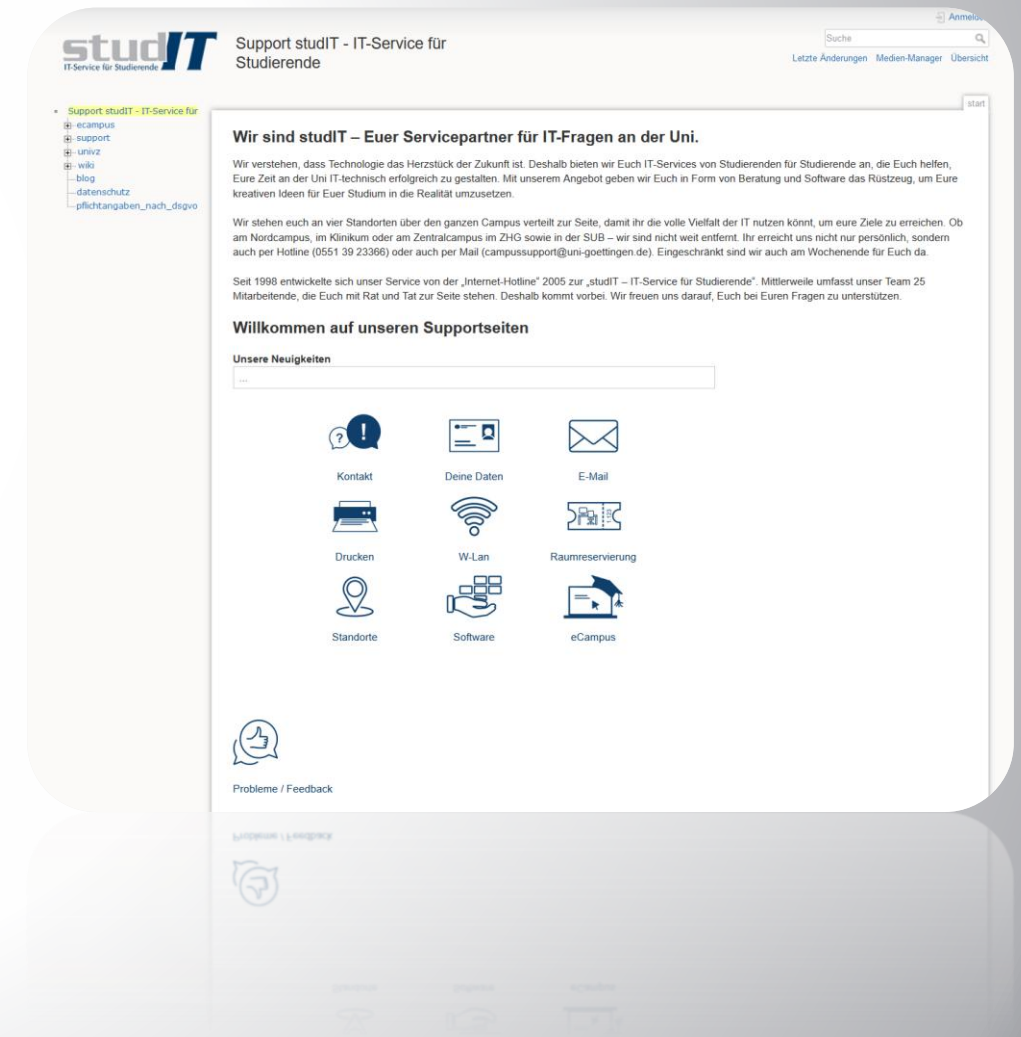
studIT
IT-Service für Studierende

Support studIT - IT-Service für Studierende

Anmelden

Suche

Letzte Änderungen Medien-Manager Übersicht

Support studIT - IT-Service für
ecampus
support
univz
wiki
blog
datenschutz
pflichtangaben_nach_dsgvo

start

Wir sind studIT – Euer Servicepartner für IT-Fragen an der Uni.

Wir verstehen, dass Technologie das Herzstück der Zukunft ist. Deshalb bieten wir Euch IT-Services von Studierenden für Studierende an, die Euch helfen, Eure Zeit an der Uni IT-technisch erfolgreich zu gestalten. Mit unserem Angebot geben wir Euch in Form von Beratung und Software das Rüstzeug, um Eure kreativen Ideen für Euer Studium in die Realität umzusetzen.

Wir stehen euch an vier Standorten über den ganzen Campus verteilt zur Seite, damit ihr die volle Vielfalt der IT nutzen könnt, um eure Ziele zu erreichen. Ob am Nordcampus, im Klinikum oder am Zentralcampus im ZHG sowie in der SUB – wir sind nicht weit entfernt. Ihr erreicht uns nicht nur persönlich, sondern auch per Hotline (0551 39 23366) oder auch per Mail (campussupport@uni-goettingen.de). Eingeschränkt sind wir auch am Wochenende für Euch da.

Seit 1998 entwickelte sich unser Service von der „Internet-Hotline" 2005 zur „studIT – IT-Service für Studierende". Mittlerweile umfasst unser Team 25 Mitarbeitende, die Euch mit Rat und Tat zur Seite stehen. Deshalb kommt vorbei. Wir freuen uns darauf, Euch bei Euren Fragen zu unterstützen.

Willkommen auf unseren Supportseiten

Unsere Neuigkeiten

...

Kontakt
Deine Daten
E-Mail
Drucken
W-Lan
Raumreservierung
Standorte
Software
eCampus

Probleme / Feedback